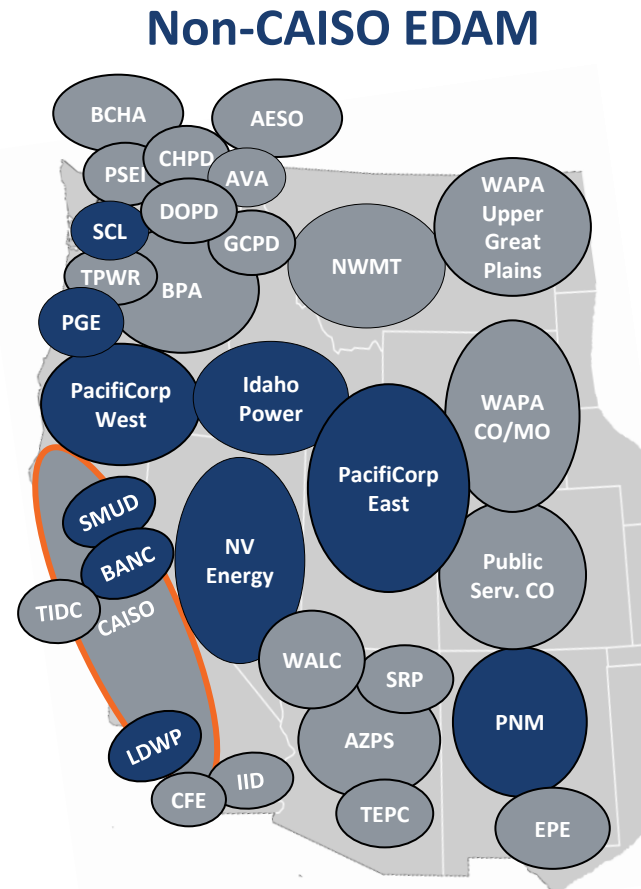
Non-CAISO EDAM

BCHA
AESO
CHPD
PSEI
AVA
DOPD
SCL
GCPD
NWMT
WAPA Upper Great Plains
TPWR
BPA
PGE
PacifiCorp West
Idaho Power
WAPA CO/MO
PacifiCorp East
SMUD
BANC
NV Energy
Public Serv. CO
TIDC
CAISO
WALC
SRP
PNM
LDWP
AZPS
IID
CFE
TEPC
EPE